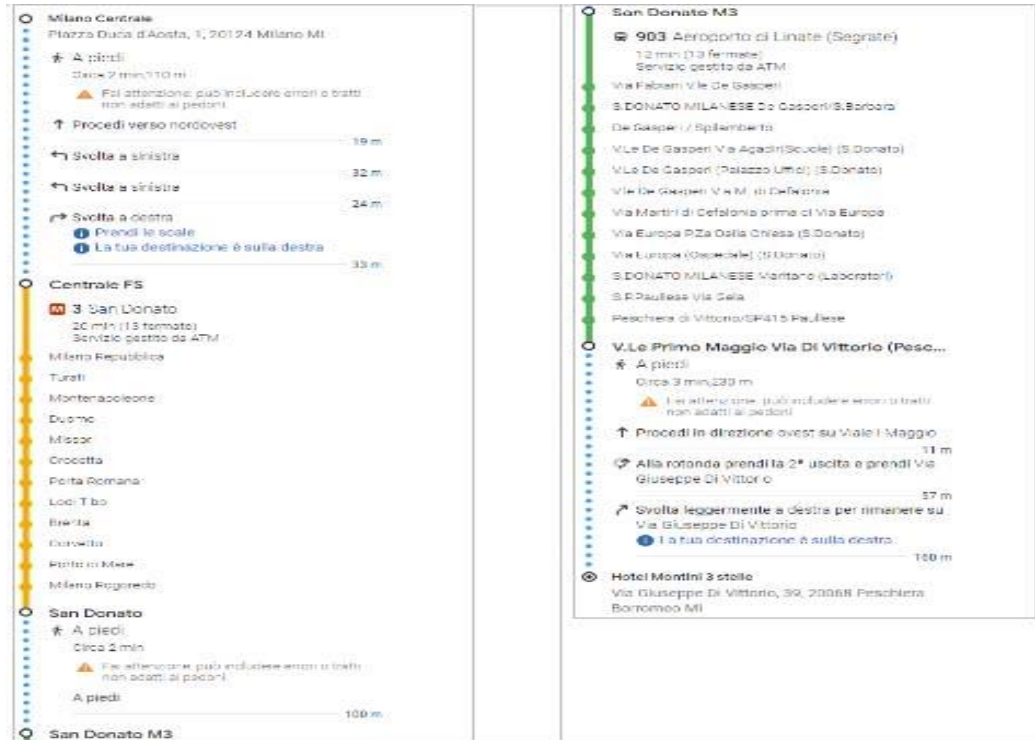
Milano Centrale
Piazza Duca d'Aosta, 1, 20124 Milano MI

A piedi
Circa 2 min, 110 m

Fai attenzione: può includere errori o tratti non adatti ai pedoni

Procedi verso nordovest
19 m

Svolta a sinistra
32 m

Svolta a sinistra
24 m

Svolta a destra
Prendi le scale
La tua destinazione è sulla destra
33 m

Centrale FS

3 San Donato
20 min (13 fermate)
Servizio gestito da ATM

Milano Repubblica
Turati
Montenapoleone
Duomo
Missori
Crocetta
Porta Romana
Lodi T.be
Brenta
Corvetto
Porto di Mare
Milano Rogoredo

San Donato
A piedi
Circa 2 min
Fai attenzione: può includere errori o tratti non adatti ai pedoni
A piedi
100 m

San Donato M3

San Donato M3
903 Aeroporto di Linate (Segrate)
12 min (13 fermate)
Servizio gestito da ATM

Via Fabiani V.le De Gasperi
S.DONATO MILANESE De Gasperi/S.Barbara
De Gasperi / Spilamberto
V.Le De Gasperi V.a Agadir(Scuole) (S.Donato)
V.Le De Gasperi (Palazzo Uffici) (S.Donato)
V.le De Gasperi V.le M. di Cefalonia
Via Martiri di Cefalonia prima di Via Europa
Via Europa P.Za Della Chiesa (S.Donato)
Via Europa (Ospedale) (S.Donato)
S.DONATO MILANESE Maritano (Laboratori)
S.P.Paullese Via Sela
Peschiera di Vittorio/SP415 Paullese

V.Le Primo Maggio Via Di Vittorio (Pesc...
A piedi
Circa 3 min, 230 m
Fai attenzione: può includere errori o tratti non adatti ai pedoni

Procedi in direzione ovest su Viale I Maggio
11 m

Alla rotonda prendi la 2ª uscita e prendi Via Giuseppe Di Vittorio
57 m

Svolta leggermente a destra per rimanere su Via Giuseppe Di Vittorio
La tua destinazione è sulla destra
160 m

Hotel Montini 3 stelle
Via Giuseppe Di Vittorio, 39, 20068 Peschiera Borromeo MI